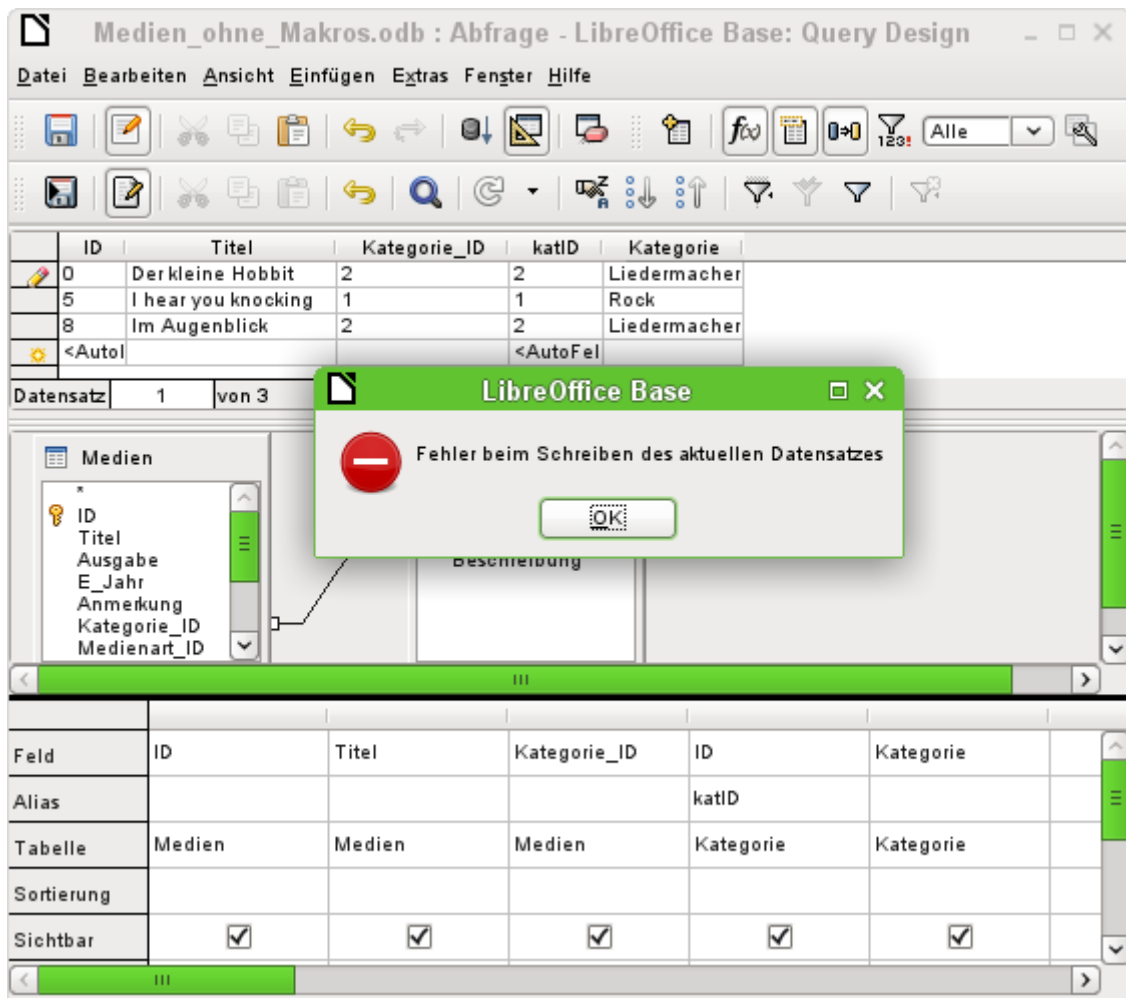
Medien_ohne_Makros.odb : Abfrage - LibreOffice Base: Query Design

Datei Bearbeiten Ansicht Einfügen Extras Fenster Hilfe

Alle

| | ID | Titel | Kategorie_ID | katID | Kategorie |
|---|---|---|---|---|---|
| | 0 | Der kleine Hobbit | 2 | 2 | Liedermacher |
| | 5 | I hear you knocking | 1 | 1 | Rock |
| | 8 | Im Augenblick | 2 | 2 | Liedermacher |
| | <Autol | | | <AutoFel | |

Datensatz 1 von 3

LibreOffice Base

Fehler beim Schreiben des aktuellen Datensatzes

OK

Medien
*
ID
Titel
Ausgabe
E_Jahr
Anmerkung
Kategorie_ID
Medienart_ID

Beschreibung

| | | | | | |
|---|---|---|---|---|---|
| Feld | ID | Titel | Kategorie_ID | ID | Kategorie |
| Alias | | | | katID | |
| Tabelle | Medien | Medien | Medien | Kategorie | Kategorie |
| Sortierung | | | | | |
| Sichtbar | ☑ | ☑ | ☑ | ☑ | ☑ |